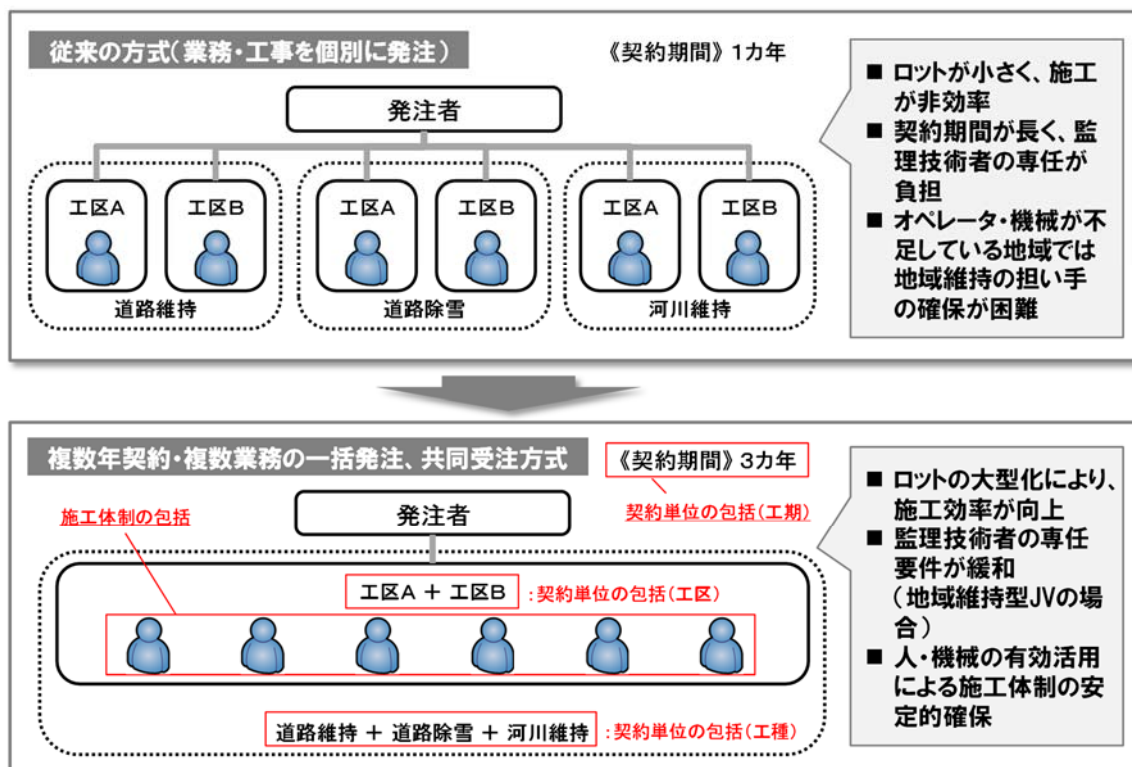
従来の方式(業務・工事を個別に発注)

《契約期間》1カ年

発注者

工区A

工区B

道路維持

工区A

工区B

道路除雪

工区A

工区B

河川維持

■ ロットが小さく、施工が非効率
■ 契約期間が長く、監理技術者の専任が負担
■ オペレータ・機械が不足している地域では地域維持の担い手の確保が困難

複数年契約・複数業務の一括発注、共同受注方式

《契約期間》3カ年

契約単位の包括(工期)

施工体制の包括

発注者

工区A + 工区B

:契約単位の包括(工区)

道路維持 + 道路除雪 + 河川維持

:契約単位の包括(工種)

■ ロットの大型化により、施工効率が向上
■ 監理技術者の専任要件が緩和(地域維持型JVの場合)
■ 人・機械の有効活用による施工体制の安定的確保